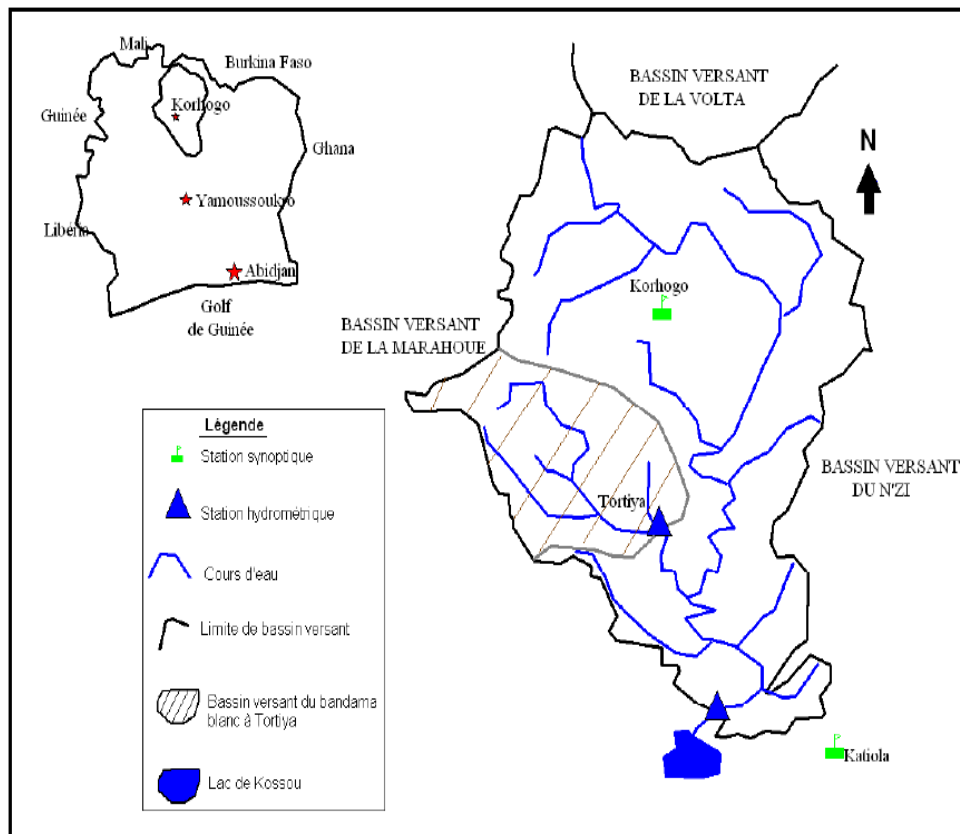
Mali
Burkina Faso
Guinée
Korhogo
Ghana
Yamoussoukro
Liberia
Abidjan
Golf
de Guinée

BASSIN VERSANT
DE LA VOLTA

N

Korhogo

BASSIN VERSANT
DE LA MARAHOUE

BASSIN VERSANT
DU N'ZI

Tortiya

Katiola

Légende
Station synoptique
Station hydrométrique
Cours d'eau
Limite de bassin versant
Bassin versant du bandama blanc à Tortiya
Lac de Kossou